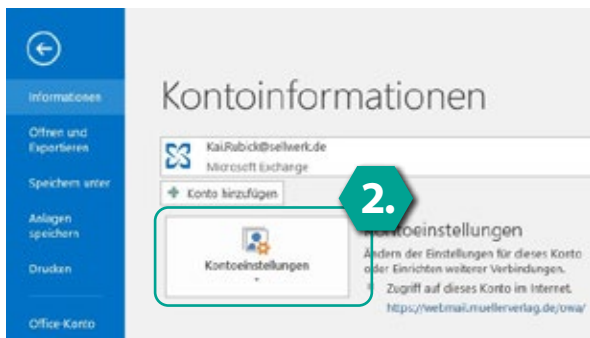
Informationen

Öffnen und Exportieren

Speichern unter

Anlagen speichern

Drucken

Office-Konto

Kontoinformationen

Kai.Rabick@sellwerk.de
Microsoft Exchange

Konto hinzufügen

2.

Kontoeinstellungen

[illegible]ntoeinstellungen

Ändern der Einstellungen für dieses Konto oder Einrichten weiterer Verbindungen.

Zugriff auf dieses Konto im Internet.
https://webmail.muellerverlag.de/owa/